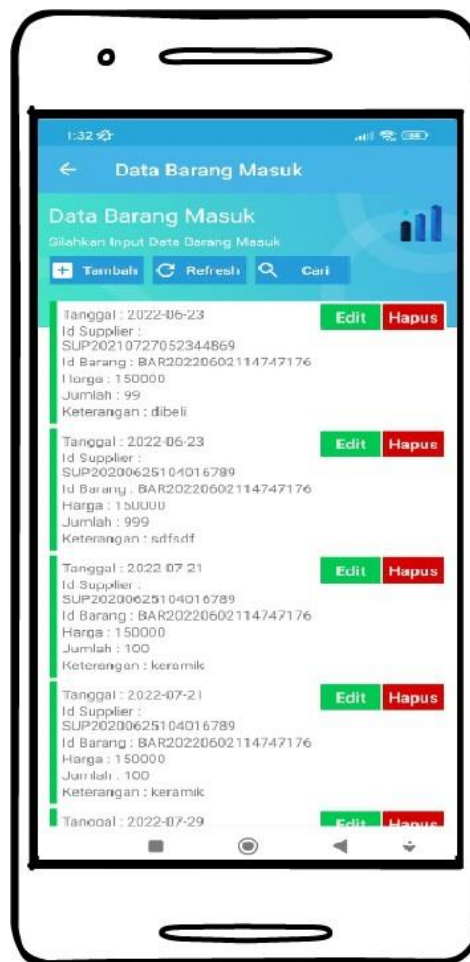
1:32

← Data Barang Masuk

Data Barang Masuk
Silahkan Input Data Barang Masuk

Tambah Refresh Cari

Tanggal : 2022-06-23
Id Supplier : SUP20210727052344869
Id Barang : BAR20220602114747176
Harga : 150000
Jumlah : 99
Keterangan : dibeli
Edit Hapus

Tanggal : 2022-06-23
Id Supplier : SUP20200625104016789
Id Barang : BAR20220602114747176
Harga : 150000
Jumlah : 999
Keterangan : sdfsdf
Edit Hapus

Tanggal : 2022-07-21
Id Supplier : SUP20200625104016789
Id Barang : BAR20220602114747176
Harga : 150000
Jumlah : 100
Keterangan : keramik
Edit Hapus

Tanggal : 2022-07-21
Id Supplier : SUP20200625104016789
Id Barang : BAR20220602114747176
Harga : 150000
Jumlah : 100
Keterangan : keramik
Edit Hapus

Tanggal : 2022-07-29
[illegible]